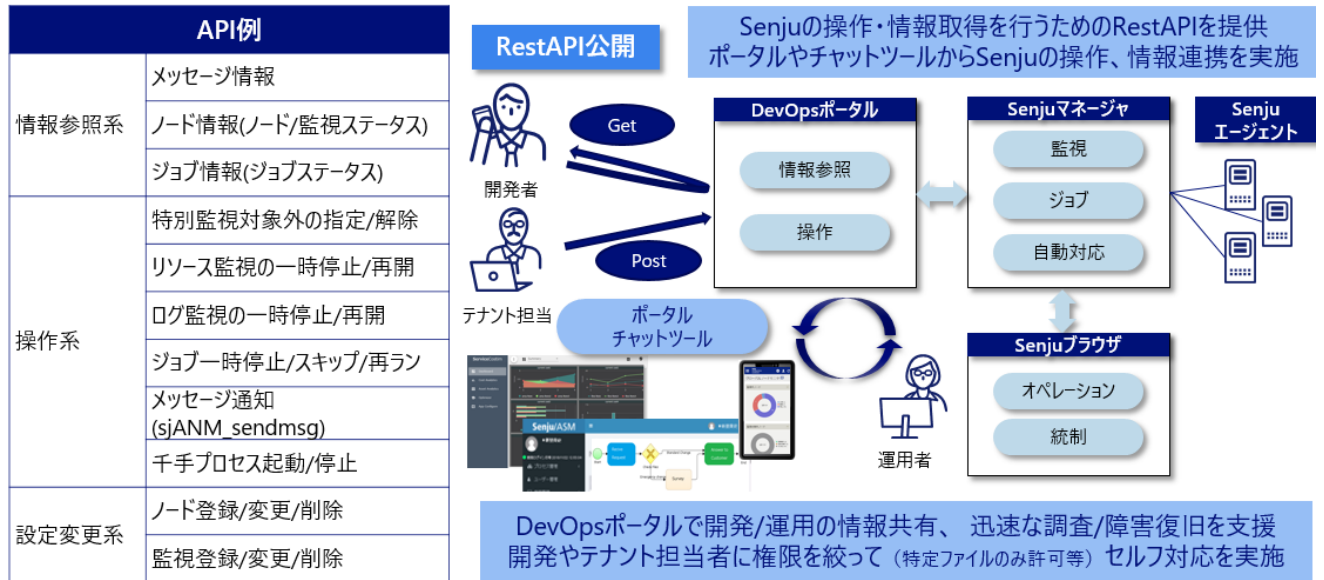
| API例 | |
|---|---|
| 情報参照系 | メッセージ情報 |
| | ノード情報(ノード/監視ステータス) |
| | ジョブ情報(ジョブステータス) |
| 操作系 | 特別監視対象外の指定/解除 |
| | リソース監視の一時停止/再開 |
| | ログ監視の一時停止/再開 |
| | ジョブ一時停止/スキップ/再ラン |
| | メッセージ通知 (sjANM_sendmsg) |
| | 千手プロセス起動/停止 |
| 設定変更系 | ノード登録/変更/削除 |
| | 監視登録/変更/削除 |

RestAPI公開

Senjuの操作・情報取得を行うためのRestAPIを提供
ポータルやチャットツールからSenjuの操作、情報連携を実施

Get

開発者

Post

テナント担当

DevOpsポータル

情報参照

操作

Senjuマネージャ

監視

ジョブ

自動対応

Senju エージェント

ポータル チャットツール

Senju/ASM

Senjuブラウザ

オペレーション

統制

運用者

DevOpsポータルで開発/運用の情報共有、 迅速な調査/障害復旧を支援
開発やテナント担当者に権限を絞って（特定ファイルのみ許可等）セルフ対応を実施